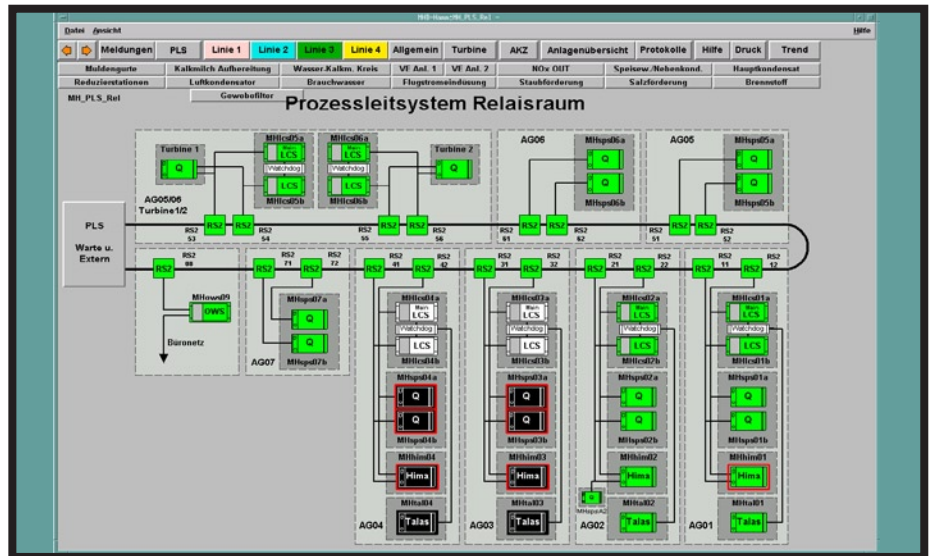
MH-Haus:MH_PLS_Rel

Datei Ansicht

Hilfe

Meldungen PLS Linie 1 Linie 2 Linie 3 Linie 4 Allgemein Turbine AKZ Anlagenübersicht Protokolle Hilfe Druck Trend

Muldengurte Kalkmilch Aufbereitung Wasser.Kalkm. Kreis VE Anl. 1 VE Anl. 2 NOx OUT Speisew./Nebenkond. Hauptkondensat
Reduzierstationen Luftkondensator Brauchwasser Flugstromeindüsung Staubförderung Salzförderung Brennstoff

MH_PLS_Rel Gewebefilter

Prozessleitsystem Relaisraum

Turbine 1
Q
MHlcs05a
LCS
Watchdog
LCS
MHlcs05b
MHlcs06a
LCS
Watchdog
LCS
MHlcs06b
Turbine 2
Q
AG05/06
Turbine1/2
AG06
MHsps06a
Q
Q
MHsps06b
AG05
MHsps05a
Q
Q
MHsps05b

PLS
Warte u.
Extern

RS2 RS2 RS2 RS2 RS2 RS2 RS2 RS2
53 54 55 56 61 62 51 52

RS2 00
MHows09
OWS
Büronetz

RS2 71 RS2 72
MHsps07a
Q
Q
MHsps07b
AG07

RS2 41 RS2 42
MHlcs04a
LCS
Watchdog
LCS
MHlcs04b
MHsps04a
Q
Q
MHsps04b
MHhim04
Hima
MHtal04
Talas
AG04

RS2 31 RS2 32
MHlcs03a
LCS
Watchdog
LCS
MHlcs03b
MHsps03a
Q
Q
MHsps03b
MHhim03
Hima
MHtal03
Talas
AG03

RS2 21 RS2 22
MHlcs02a
LCS
Watchdog
LCS
MHlcs02b
MHsps02a
Q
Q
MHsps02b
MHhim02
Hima
Q
MHsps02
MHtal02
Talas
AG02

RS2 11 RS2 12
MHlcs01a
LCS
Watchdog
LCS
MHlcs01b
MHsps01a
Q
Q
MHsps01b
MHhim01
Hima
MHtal01
Talas
AG01